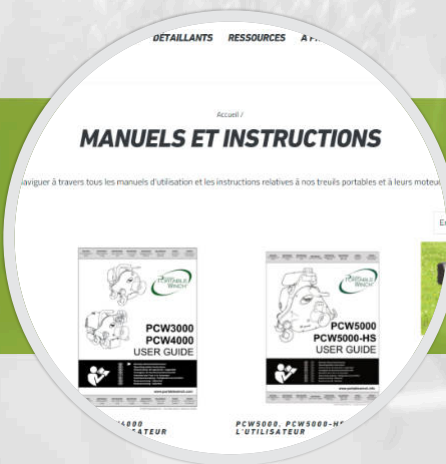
DÉTAILLANTS RESSOURCES À P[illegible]

Accueil /

MANUELS ET INSTRUCTIONS

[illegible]aviguer à travers tous les manuels d'utilisation et les instructions relatives à nos treuils portables et à leurs moteu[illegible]

PORTABLE WINCH

PCW3000
PCW4000
USER GUIDE

PORTABLE WINCH

PCW5000
PCW5000-HS
USER GUIDE

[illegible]4000
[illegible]SATEUR

PCW5000, PCW5000-HS
L'UTILISATEUR

E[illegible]